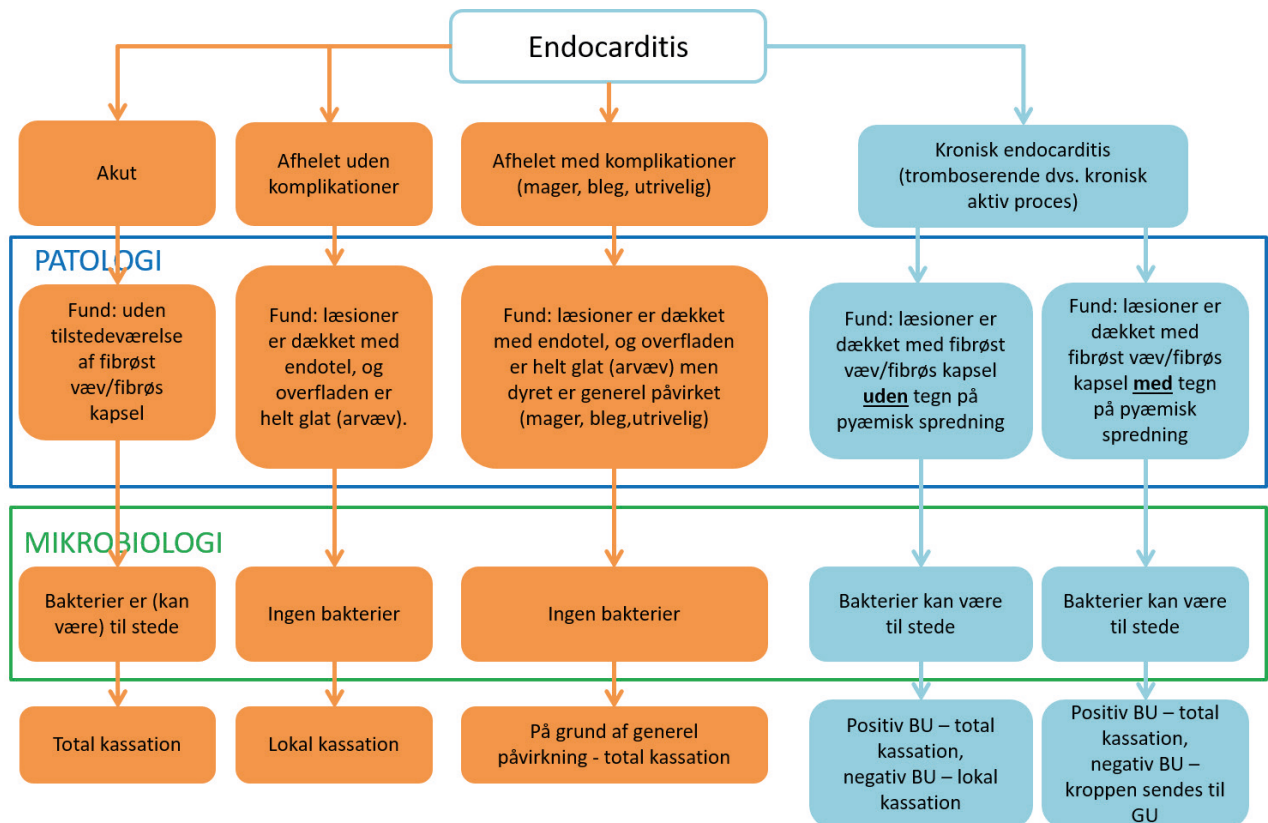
Endocarditis

Akut

Afhelet uden komplikationer

Afhelet med komplikationer (mager, bleg, utrivelig)

Kronisk endocarditis (tromboserende dvs. kronisk aktiv proces)

PATOLOGI

Fund: uden tilstedeværelse af fibrøst væv/fibrøs kapsel

Fund: læsioner er dækket med endotel, og overfladen er helt glat (arvæv).

Fund: læsioner er dækket med endotel, og overfladen er helt glat (arvæv) men dyret er generel påvirket (mager, bleg,utrivelig)

Fund: læsioner er dækket med fibrøst væv/fibrøs kapsel **uden** tegn på pyæmisk spredning

Fund: læsioner er dækket med fibrøst væv/fibrøs kapsel **med** tegn på pyæmisk spredning

MIKROBIOLOGI

Bakterier er (kan være) til stede

Ingen bakterier

Ingen bakterier

Bakterier kan være til stede

Bakterier kan være til stede

Total kassation

Lokal kassation

På grund af generel påvirkning - total kassation

Positiv BU – total kassation, negativ BU – lokal kassation

Positiv BU – total kassation, negativ BU – kroppen sendes til GU